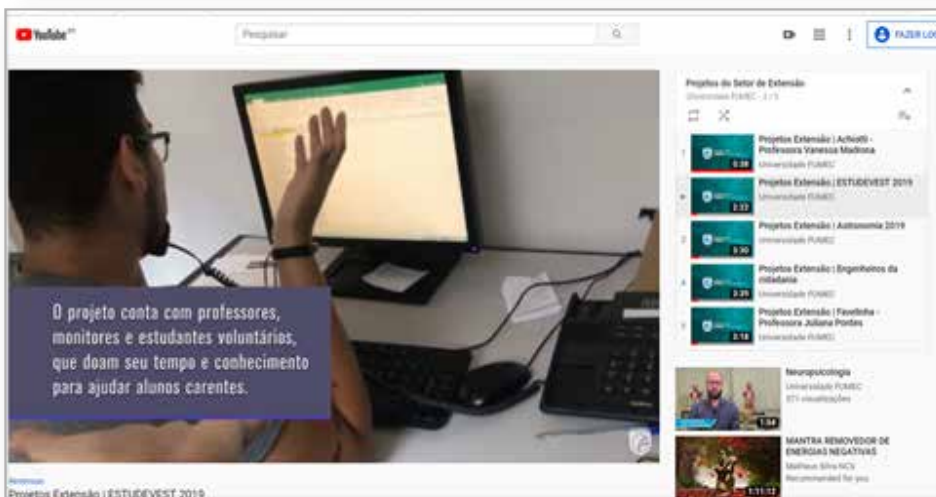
YouTube BR

Pesquisar

FAZER LOGIN

O projeto conta com professores, monitores e estudantes voluntários, que doam seu tempo e conhecimento para ajudar alunos carentes.

Projetos do Setor de Extensão
Universidade FUMEC - 2 / 5

1 Projetos Extensão | Achotti - Professora Vanessa Madrona
Universidade FUMEC
0:38

Projetos Extensão | ESTUDEVEST 2019
Universidade FUMEC
2:22

3 Projetos Extensão | Autonomia 2019
Universidade FUMEC
3:30

4 Projetos Extensão | Engenheiros da cidadania
Universidade FUMEC
2:25

5 Projetos Extensão | Favelinha - Professora Juliana Pontes
Universidade FUMEC
2:18

Neuropsicologia
Universidade FUMEC
371 visualizações
1:04

MANTRA REMOVEDOR DE ENERGIAS NEGATIVAS
Matheus Silva NCS
Recommended for you
1:11:12

Projetos Extensão | ESTUDEVEST 2019